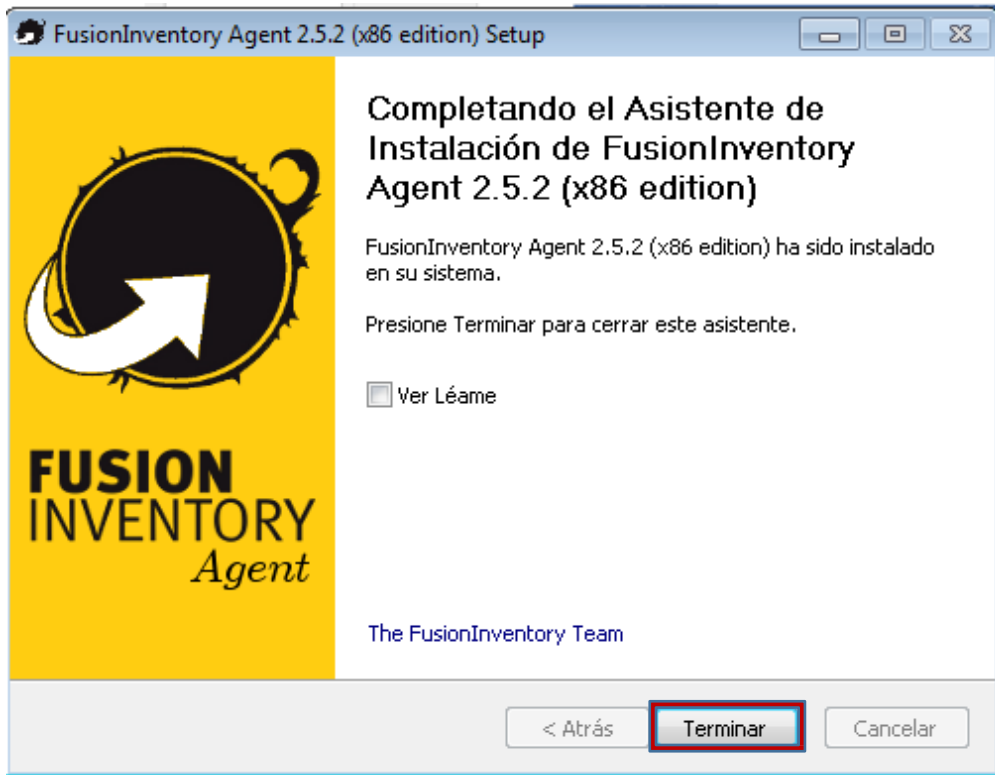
FusionInventory Agent 2.5.2 (x86 edition) Setup

FUSION
INVENTORY
Agent

Completando el Asistente de Instalación de FusionInventory Agent 2.5.2 (x86 edition)

FusionInventory Agent 2.5.2 (x86 edition) ha sido instalado en su sistema.

Presione Terminar para cerrar este asistente.

Ver Léame

The FusionInventory Team

< Atrás
Terminar
Cancelar